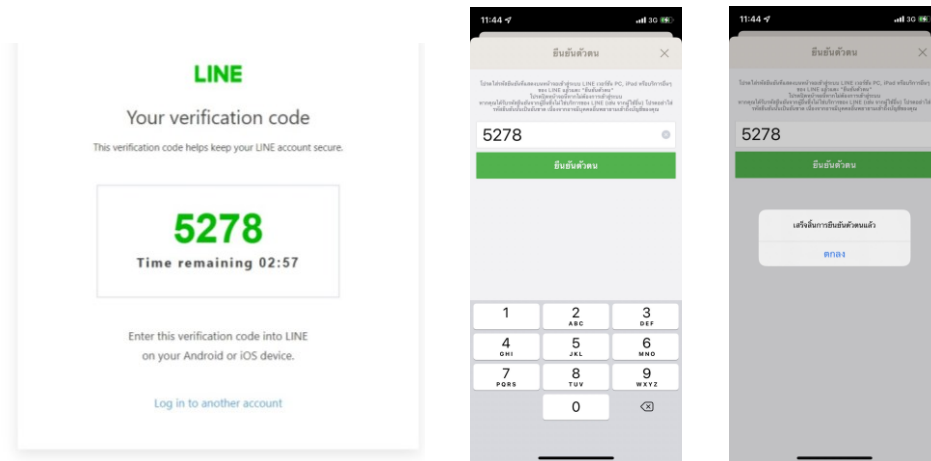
LINE

Your verification code

This verification code helps keep your LINE account secure.

5278

Time remaining 02:57

Enter this verification code into LINE on your Android or iOS device.

Log in to another account

11:44

3G

ยืนยันตัวตน

×

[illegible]

5278

ยืนยันตัวตน

| 1 | 2 ABC | 3 DEF |
|---|---|---|
| 4 GHI | 5 JKL | 6 MNO |
| 7 PQRS | 8 TUV | 9 WXYZ |
| | 0 | ⌫ |

11:44

3G

ยืนยันตัวตน

×

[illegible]

5278

ยืนยันตัวตน

เสร็จสิ้นการยืนยันตัวตนแล้ว

ตกลง